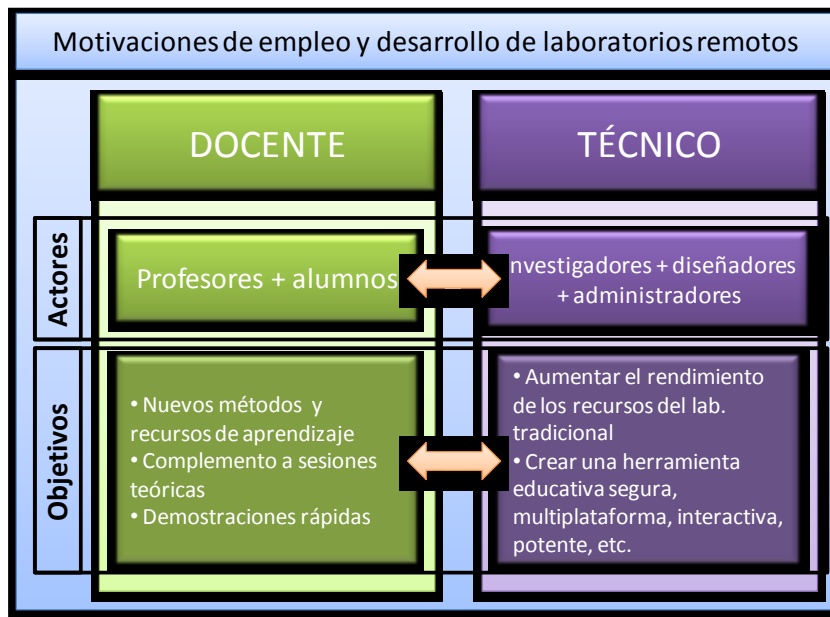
Motivaciones de empleo y desarrollo de laboratorios remotos

DOCENTE

TÉCNICO

Actores

Profesores + alumnos

Investigadores + diseñadores + administradores

Objetivos

• Nuevos métodos y recursos de aprendizaje
• Complemento a sesiones teóricas
• Demostraciones rápidas

• Aumentar el rendimiento de los recursos del lab. tradicional
• Crear una herramienta educativa segura, multiplataforma, interactiva, potente, etc.